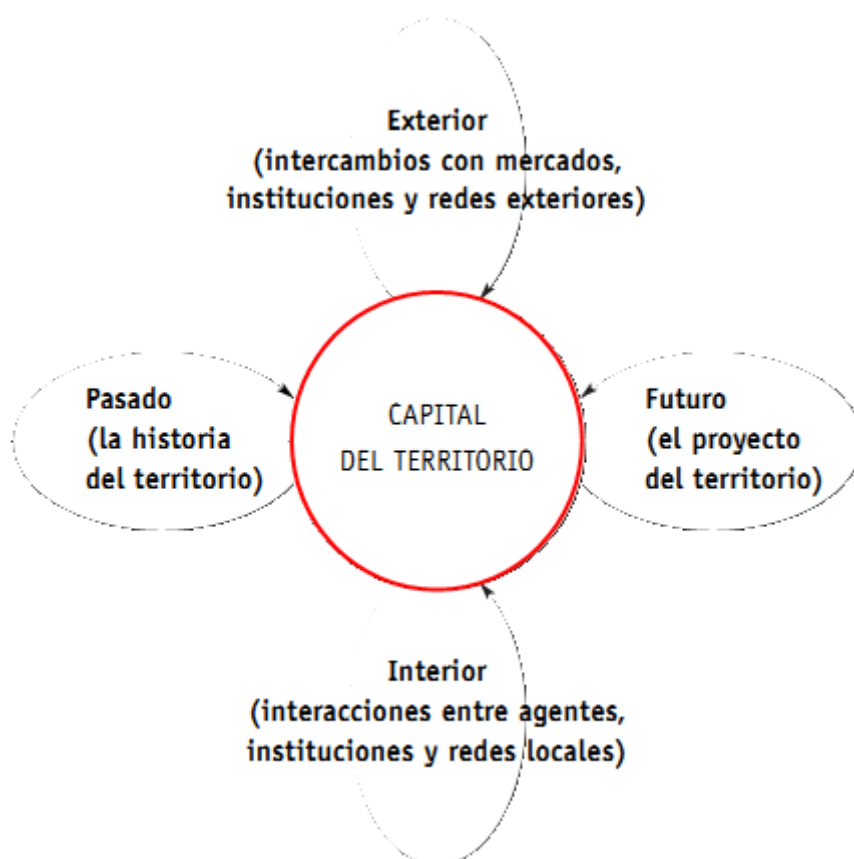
Exterior
(intercambios con mercados, instituciones y redes exteriores)

Pasado
(la historia del territorio)

CAPITAL
DEL TERRITORIO

Futuro
(el proyecto del territorio)

Interior
(interacciones entre agentes, instituciones y redes locales)